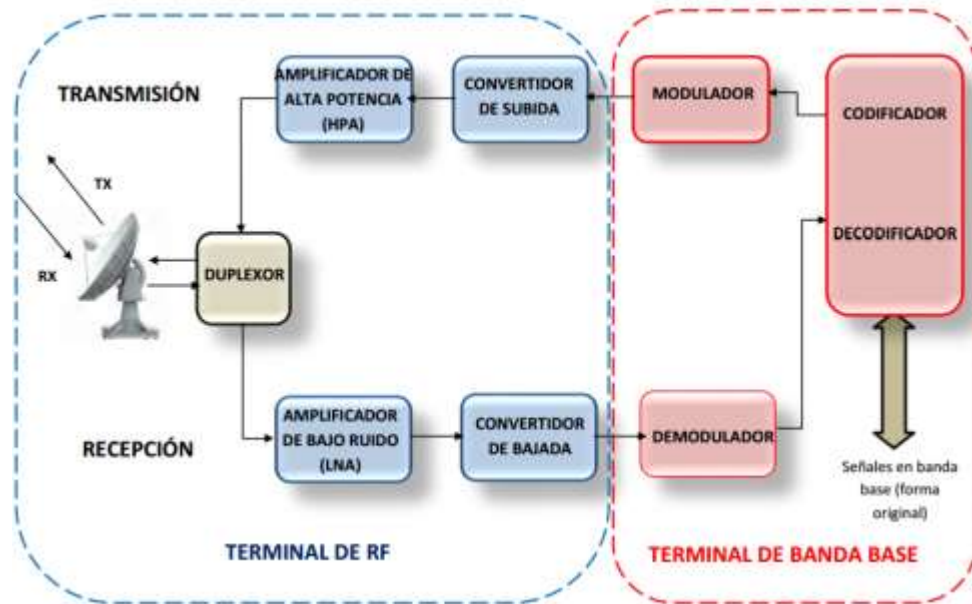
TRANSMISIÓN

AMPLIFICADOR DE ALTA POTENCIA (HPA)

CONVERTIDOR DE SUBIDA

MODULADOR

CODIFICADOR

DECODIFICADOR

TX

RX

DUPLEXOR

RECEPCIÓN

AMPLIFICADOR DE BAJO RUIDO (LNA)

CONVERTIDOR DE BAJADA

DEMODULADOR

Señales en banda base (forma original)

TERMINAL DE RF

TERMINAL DE BANDA BASE